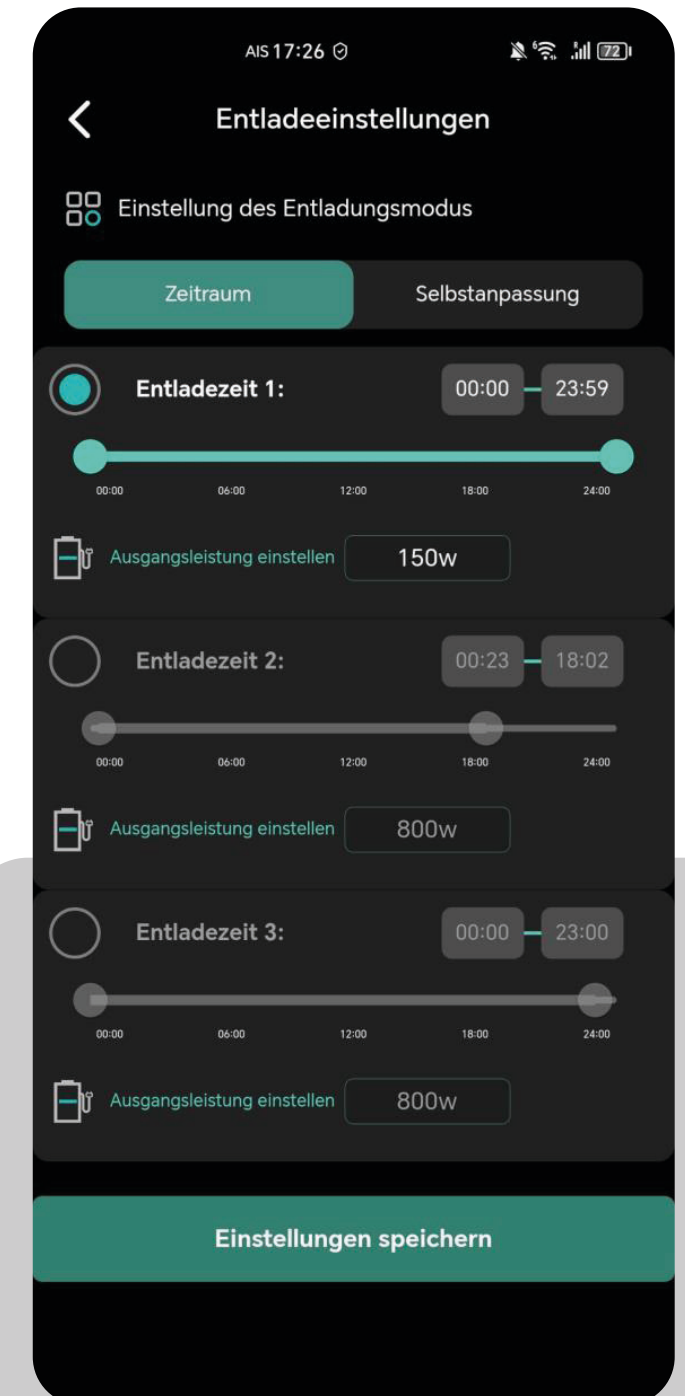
AIS 17:26

72

Entladeeinstellungen

Einstellung des Entladungsmodus

Zeitraum

Selbstanpassung

Entladezeit 1:

00:00 – 23:59

00:00 06:00 12:00 18:00 24:00

Ausgangsleistung einstellen

150w

Entladezeit 2:

00:23 – 18:02

00:00 06:00 12:00 18:00 24:00

Ausgangsleistung einstellen

800w

Entladezeit 3:

00:00 – 23:00

00:00 06:00 12:00 18:00 24:00

Ausgangsleistung einstellen

800w

Einstellungen speichern